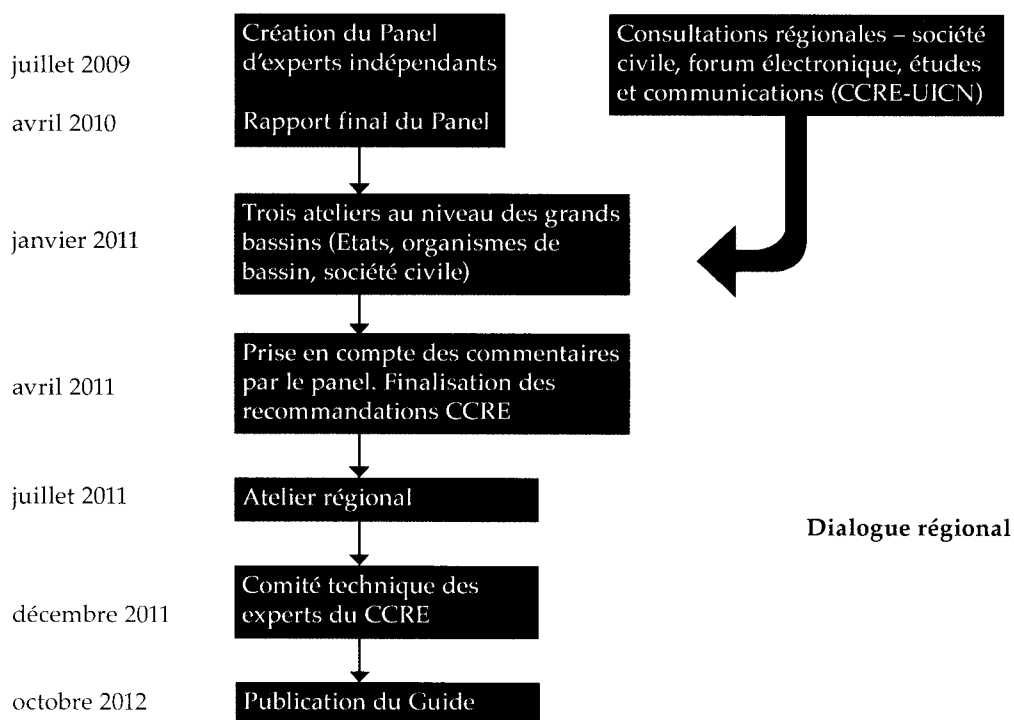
juillet 2009

Création du Panel d'experts indépendants

avril 2010

Rapport final du Panel

Consultations régionales – société civile, forum électronique, études et communications (CCRE-UICN)

janvier 2011

Trois ateliers au niveau des grands bassins (Etats, organismes de bassin, société civile)

avril 2011

Prise en compte des commentaires par le panel. Finalisation des recommandations CCRE

juillet 2011

Atelier régional

Dialogue régional

décembre 2011

Comité technique des experts du CCRE

octobre 2012

Publication du Guide